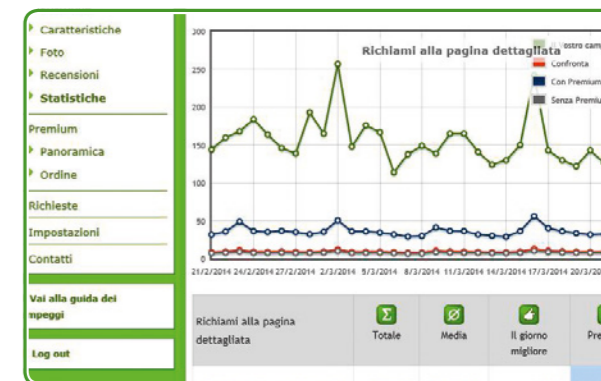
Caratteristiche
Foto
Recensioni
Statistiche
Premium
Panoramica
Ordine
Richieste
Impostazioni
Contatti
Vai alla guida dei mpeggi
Log out

Richiami alla pagina dettagliata
ostro cam
Confronta
Con Premium
Senza Premiu

300
250
200
150
100
50
0

21/2/2014 24/2/2014 27/2/2014 2/3/2014 5/3/2014 8/3/2014 11/3/2014 14/3/2014 17/3/2014 20/3/2

| Richiami alla pagina dettagliata | Totale | Media | Il giorno migliore | Pre |
|---|---|---|---|---|